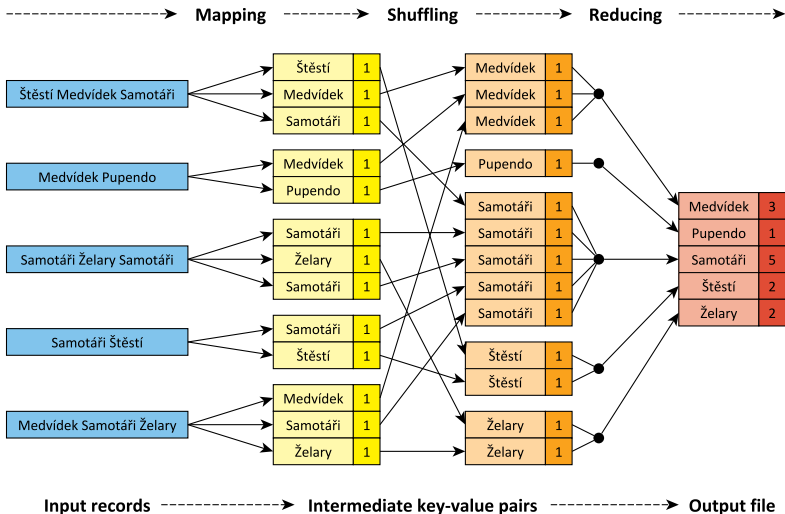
Mapping Shuffling Reducing

Štěstí Medvídek Samotáři

Medvídek Pupendo

Samotáři Želary Samotáři

Samotáři Štěstí

Medvídek Samotáři Želary

| Štěstí | 1 |
|---|---|
| Medvídek | 1 |
| Samotáři | 1 |

| Medvídek | 1 |
|---|---|
| Pupendo | 1 |

| Samotáři | 1 |
|---|---|
| Želary | 1 |
| Samotáři | 1 |

| Samotáři | 1 |
|---|---|
| Štěstí | 1 |

| Medvídek | 1 |
|---|---|
| Samotáři | 1 |
| Želary | 1 |

| Medvídek | 1 |
|---|---|
| Medvídek | 1 |
| Medvídek | 1 |

| Pupendo | 1 |
|---|---|

| Samotáři | 1 |
|---|---|
| Samotáři | 1 |
| Samotáři | 1 |
| Samotáři | 1 |
| Samotáři | 1 |

| Štěstí | 1 |
|---|---|
| Štěstí | 1 |

| Želary | 1 |
|---|---|
| Želary | 1 |

| Medvídek | 3 |
|---|---|
| Pupendo | 1 |
| Samotáři | 5 |
| Štěstí | 2 |
| Želary | 2 |

Input records Intermediate key-value pairs Output file